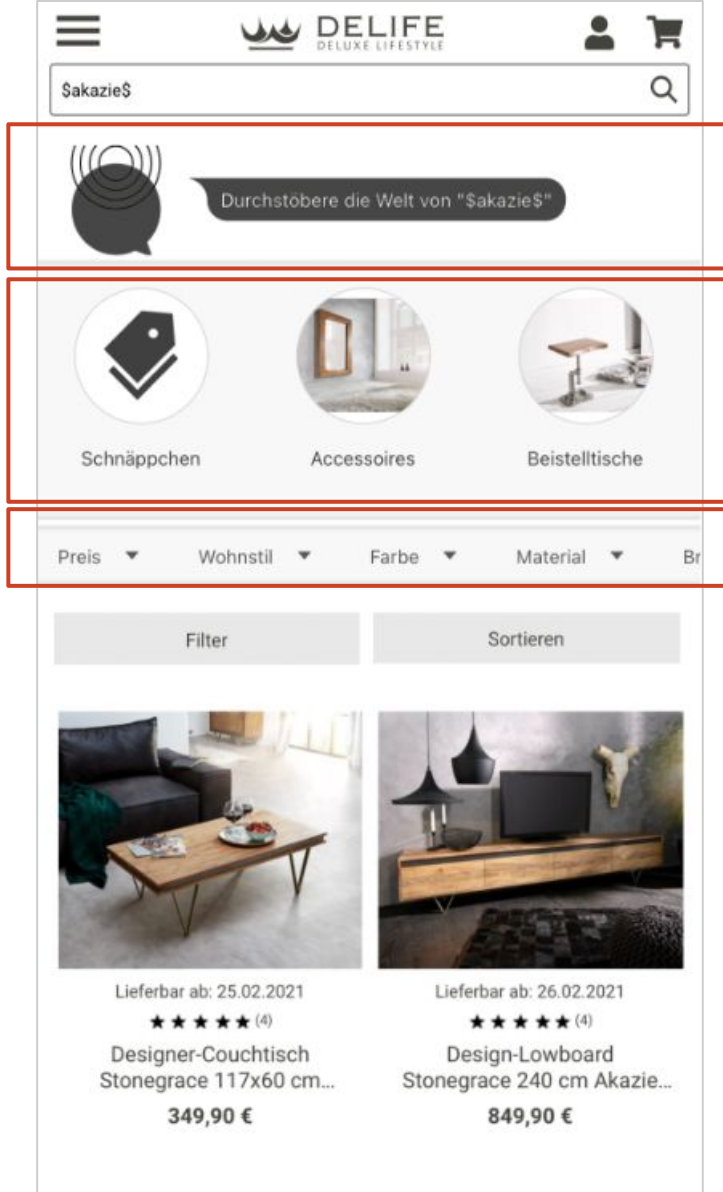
DELIFE
DELUXE LIFESTYLE

$akazie$

Durchstöbere die Welt von "$akazie$"

Schnäppchen

Accessoires

Beistelltische

Preis

Wohnstil

Farbe

Material

Br

Filter

Sortieren

Lieferbar ab: 25.02.2021
★★★★★ (4)
Designer-Couchtisch Stonegrace 117x60 cm...
349,90 €

Lieferbar ab: 26.02.2021
★★★★★ (4)
Design-Lowboard Stonegrace 240 cm Akazie...
849,90 €